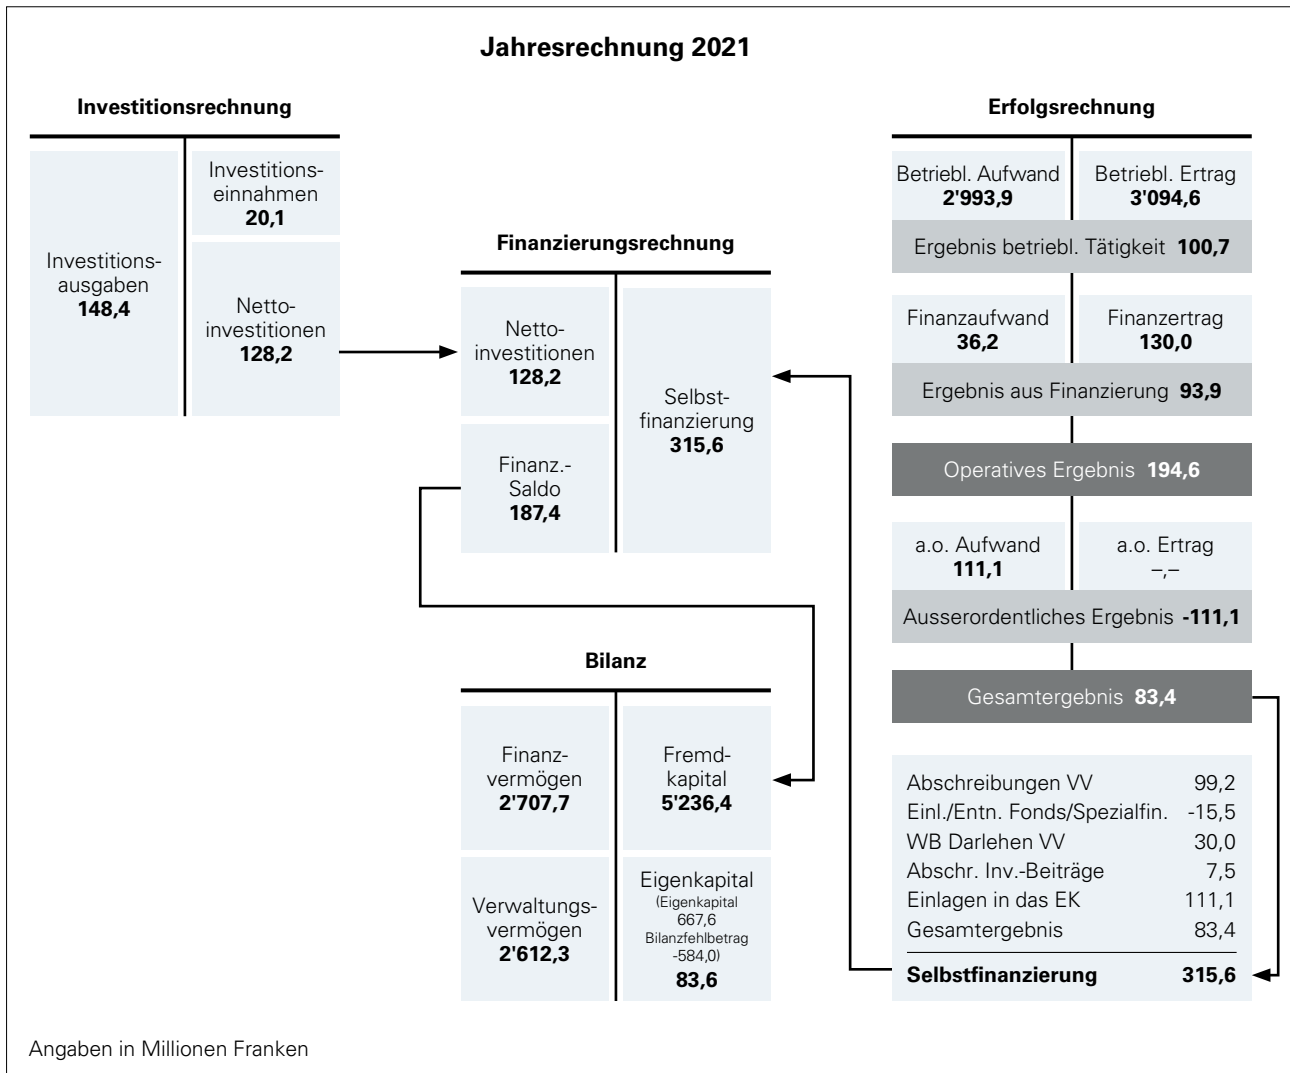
Jahresrechnung 2021

Investitionsrechnung

Investitionsausgaben
148,4

Investitionseinnahmen
20,1

Nettoinvestitionen
128,2

Finanzierungsrechnung

Nettoinvestitionen
128,2

Finanz.-Saldo
187,4

Selbstfinanzierung
315,6

Bilanz

Finanzvermögen
2'707,7

Verwaltungsvermögen
2'612,3

Fremdkapital
5'236,4

Eigenkapital
(Eigenkapital 667,6 Bilanzfehlbetrag -584,0)
83,6

Erfolgsrechnung

Betriebl. Aufwand
2'993,9

Betriebl. Ertrag
3'094,6

Ergebnis betriebl. Tätigkeit **100,7**

Finanzaufwand
36,2

Finanzertrag
130,0

Ergebnis aus Finanzierung **93,9**

Operatives Ergebnis **194,6**

a.o. Aufwand
111,1

a.o. Ertrag
–,–

Ausserordentliches Ergebnis **-111,1**

Gesamtergebnis **83,4**

| | |
|---|---|
| Abschreibungen VV | 99,2 |
| Einl./Entn. Fonds/Spezialfin. | -15,5 |
| WB Darlehen VV | 30,0 |
| Abschr. Inv.-Beiträge | 7,5 |
| Einlagen in das EK | 111,1 |
| Gesamtergebnis | 83,4 |
| **Selbstfinanzierung** | **315,6** |

Angaben in Millionen Franken